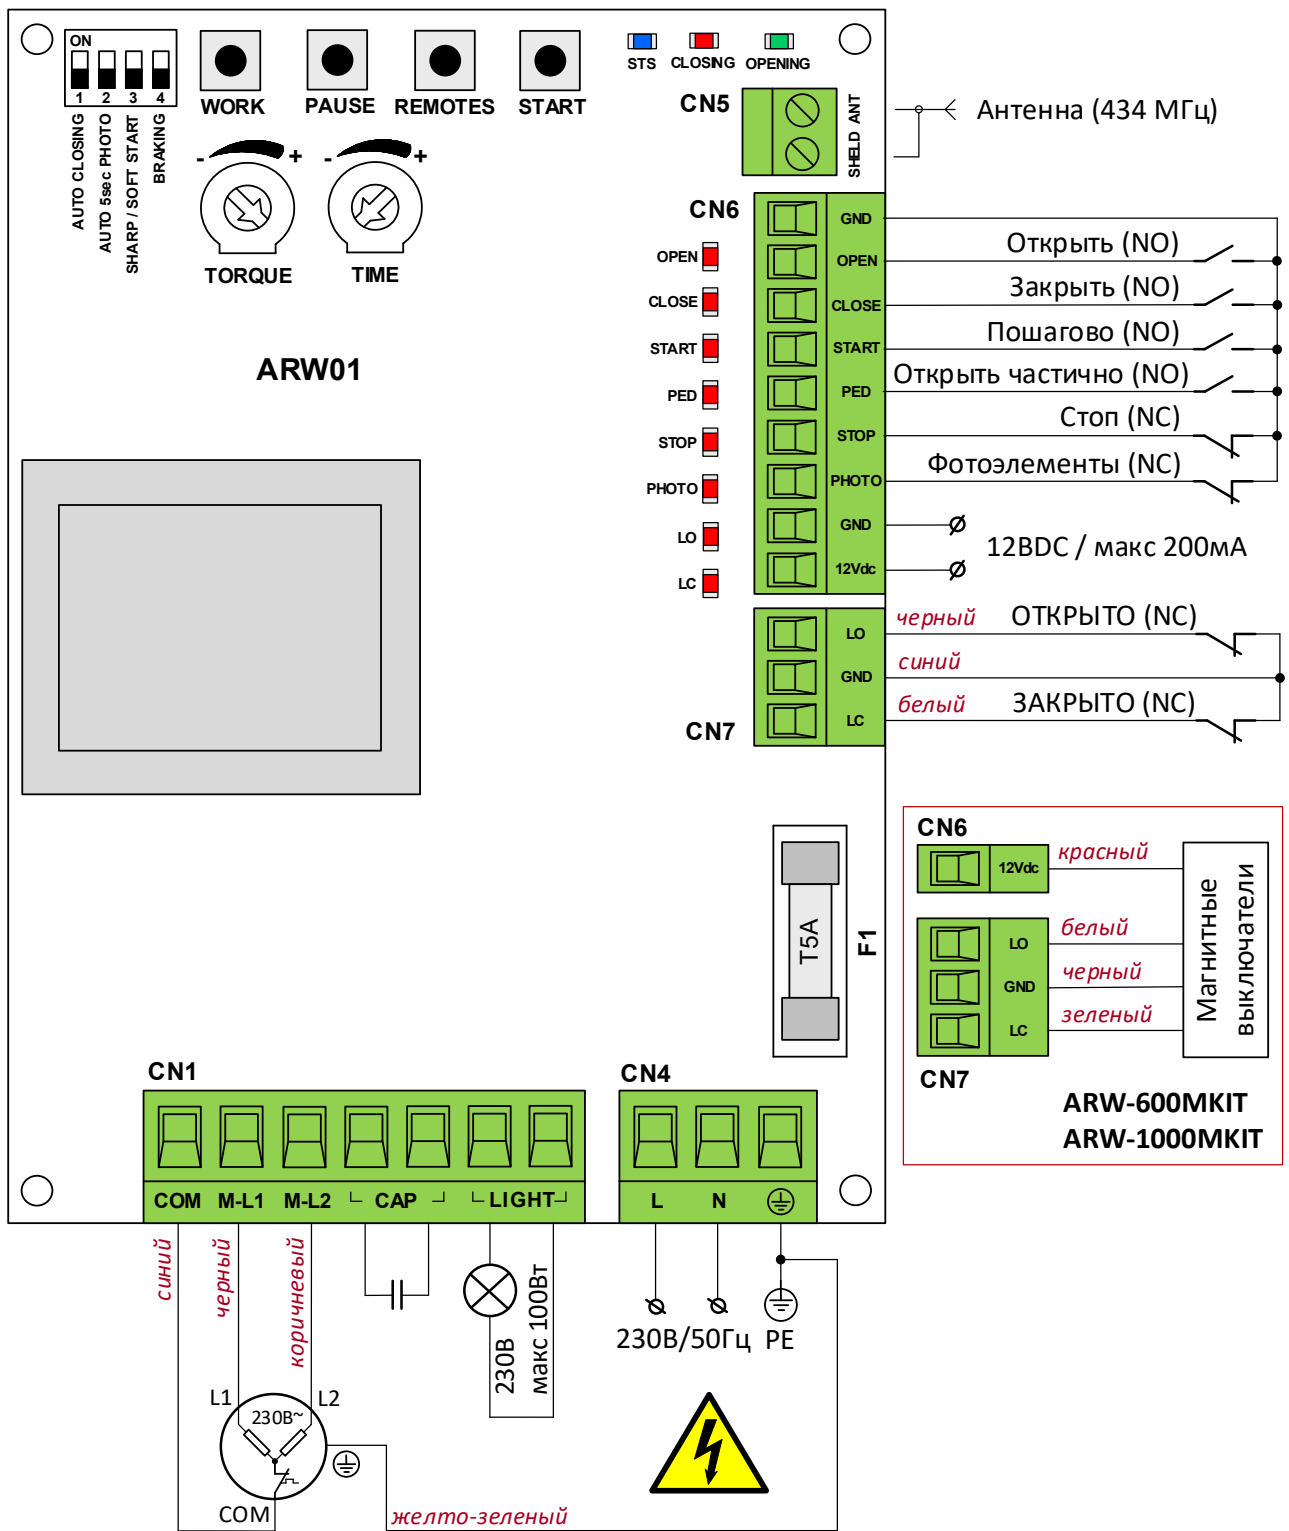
ON
1 2 3 4
AUTO CLOSING
AUTO 5sec PHOTO
SHARP / SOFT START
BRAKING

WORK PAUSE REMOTES START

STS CLOSING OPENING

CN5
ANT
SHELD
Антенна (434 МГц)

- + - +
TORQUE TIME

ARW01

CN6
OPEN
CLOSE
START
PED
STOP
PHOTO
LO
LC

GND
OPEN
CLOSE
START
PED
STOP
PHOTO
GND
12Vdc

Открыть (NO)
Закрыть (NO)
Пошагово (NO)
Открыть частично (NO)
Стоп (NC)
Фотоэлементы (NC)
12BDC / макс 200мА

LO
GND
LC
CN7
черный ОТКРЫТО (NC)
синий
белый ЗАКРЫТО (NC)

CN6
12Vdc красный
LO белый
GND черный
LC зеленый
Магнитные выключатели
CN7
ARW-600MKIT
ARW-1000MKIT

T5A
F1

CN1
COM M-L1 M-L2 CAP LIGHT

CN4
L N

синий
черный
коричневый
230B
макс 100Вт
230В/50Гц PE
L1 L2
230В~
COM
желто-зеленый